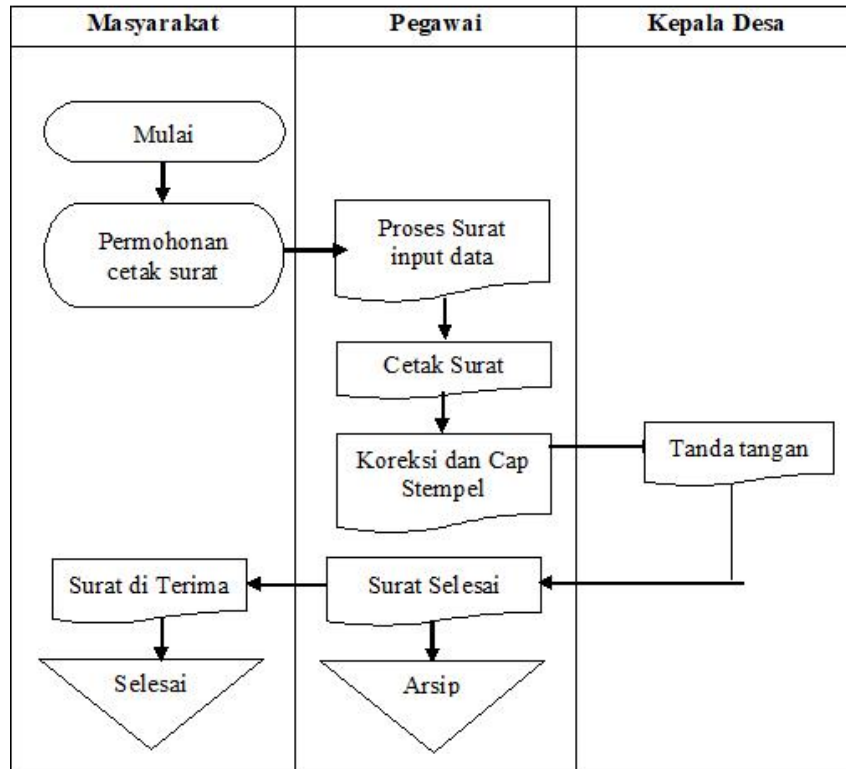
| Masyarakat | Pegawai | Kepala Desa |
|---|---|---|

Mulai

Permohonan cetak surat

Proses Surat input data

Cetak Surat

Koreksi dan Cap Stempel

Tanda tangan

Surat di Terima

Surat Selesai

Selesai

Arsip